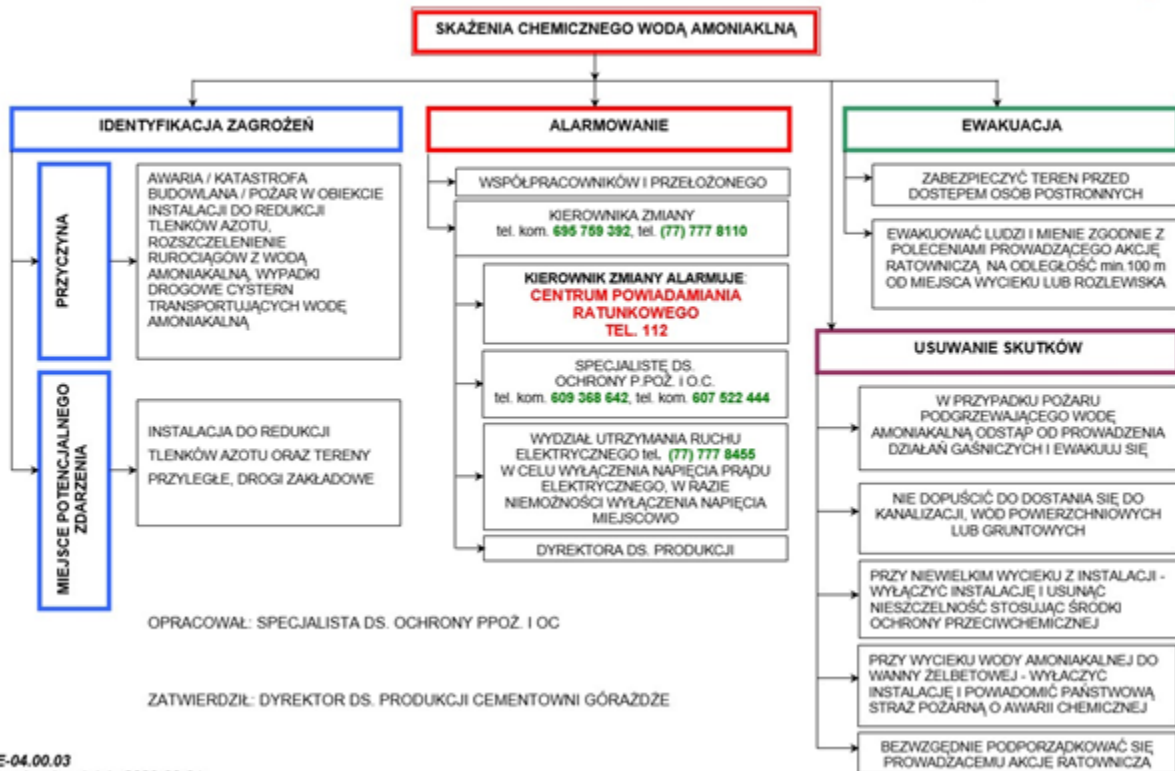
SKAŻENIA CHEMICZNEGO WODĄ AMONIAKALNĄ

IDENTYFIKACJA ZAGROŻEŃ

PRZYCZYNA

AWARIA / KATASTROFA BUDOWLANA / POŻAR W OBIEKCIE INSTALACJI DO REDUKCJI TLENKÓW AZOTU, ROZSZCZELENIENIE RUROCIĄGÓW Z WODĄ AMONIAKALNĄ, WYPADKI DROGOWE CYSTERN TRANSPORTUJĄCYCH WODĘ AMONIAKALNĄ

MIEJSCE POTENCJALNEGO ZDARZENIA

INSTALACJA DO REDUKCJI TLENKÓW AZOTU ORAZ TERENY PRZYLEGŁE, DROGI ZAKŁADOWE

ALARMOWANIE

WSPÓŁPRACOWNIKÓW I PRZEŁOŻONEGO

KIEROWNIKA ZMIANY tel. kom. 695 759 392, tel. (77) 777 8110

KIEROWNIK ZMIANY ALARMUJE: CENTRUM POWIADAMIANIA RATUNKOWEGO TEL. 112

SPECJALISTĘ DS. OCHRONY P.POŻ. I O.C. tel. kom. 609 368 642, tel. kom. 607 522 444

WYDZIAŁ UTRZYMANIA RUCHU ELEKTRYCZNEGO tel. (77) 777 8455 W CELU WYŁĄCZENIA NAPIĘCIA PRĄDU ELEKTRYCZNEGO, W RAZIE NIEMOŻNOŚCI WYŁĄCZENIA NAPIĘCIA MIEJSCOWO

DYREKTORA DS. PRODUKCJI

EWAKUACJA

ZABEZPIECZYĆ TEREN PRZED DOSTĘPEM OSÓB POSTRONNYCH

EWAKUOWAĆ LUDZI I MIENIE ZGODNIE Z POLECENIAMI PROWADZĄCEGO AKCJĘ RATOWNICZĄ NA ODLEGŁOŚĆ min.100 m OD MIEJSCA WYCIEKU LUB ROZLEWISKA

USUWANIE SKUTKÓW

W PRZYPADKU POŻARU PODGRZEWAJĄCEGO WODĘ AMONIAKALNĄ ODSTĄP OD PROWADZENIA DZIAŁAŃ GAŚNICZYCH I EWAKUUJ SIĘ

NIE DOPUŚCIĆ DO DOSTANIA SIĘ DO KANALIZACJI, WÓD POWIERZCHNIOWYCH LUB GRUNTOWYCH

PRZY NIEWIELKIM WYCIEKU Z INSTALACJI - WYŁĄCZYĆ INSTALACJĘ I USUNĄĆ NIESZCZELNOŚĆ STOSUJĄC ŚRODKI OCHRONY PRZECIWCHEMICZNEJ

PRZY WYCIEKU WODY AMONIAKALNEJ DO WANNY ŻELBETOWEJ - WYŁĄCZYĆ INSTALACJĘ I POWIADOMIĆ PAŃSTWOWĄ STRAŻ POŻARNĄ O AWARII CHEMICZNEJ

BEZWZGLĘDNIE PODPORZĄDKOWAĆ SIĘ PROWADZĄCEMU AKCJĘ RATOWNICZĄ

OPRACOWAŁ: SPECJALISTA DS. OCHRONY PPOŻ. I OC

ZATWIERDZIŁ: DYREKTOR DS. PRODUKCJI CEMENTOWNI GÓRAŻDŻE

E-04.00.03